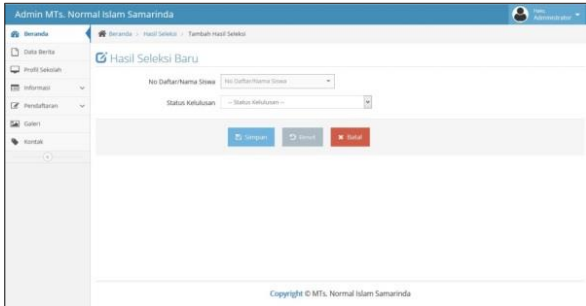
Admin MTs. Normal Islam Samarinda

Halo,
Administrator

Beranda
Data Berita
Profil Sekolah
Informasi
Pendaftaran
Galeri
Kontak

Beranda / Hasil Seleksi / Tambah Hasil Seleksi

Hasil Seleksi Baru

No Daftar/Nama Siswa
No Daftar/Nama Siswa

Status Kelulusan
-- Status Kelulusan --

Simpan
Reset
Batal

Copyright © MTs. Normal Islam Samarinda